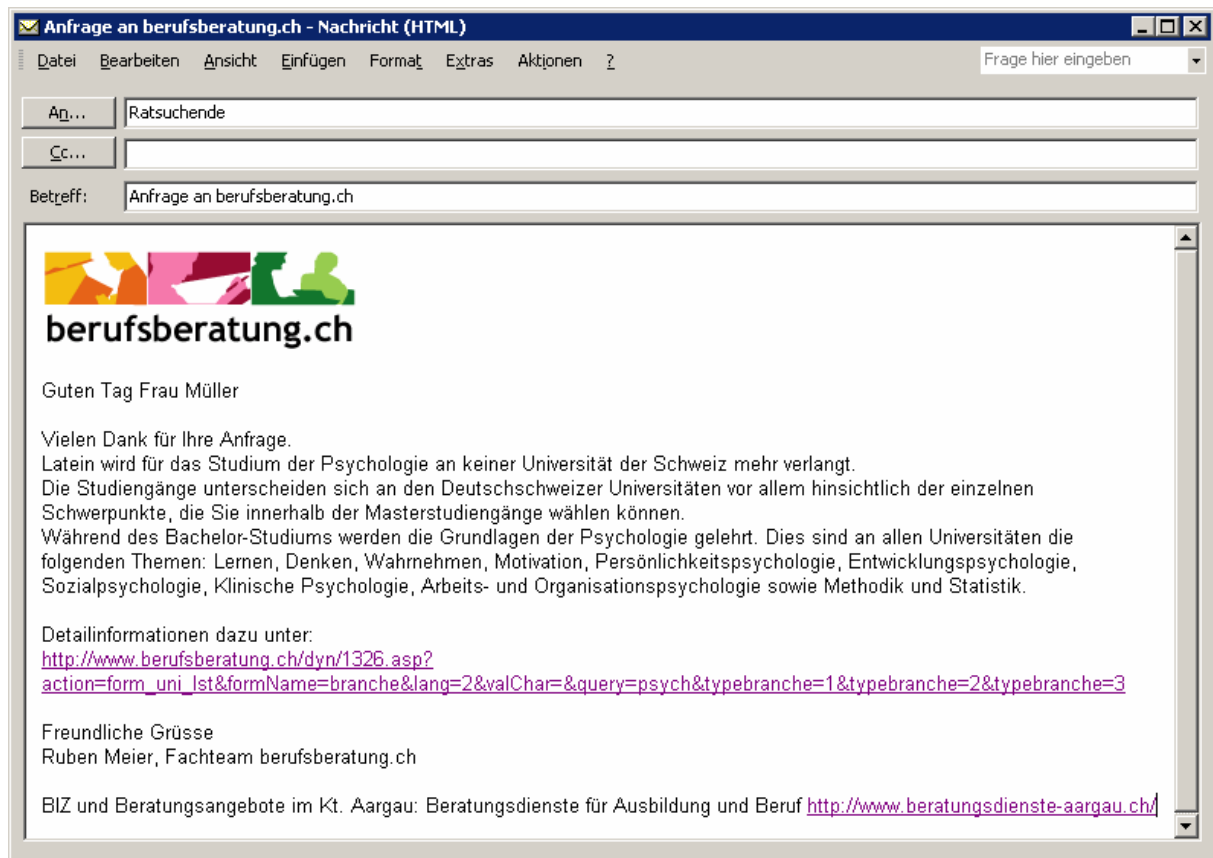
Anfrage an berufsberatung.ch - Nachricht (HTML)

Datei Bearbeiten Ansicht Einfügen Format Extras Aktionen ?

Frage hier eingeben

An... Ratsuchende

Cc...

Betreff: Anfrage an berufsberatung.ch

berufsberatung.ch

Guten Tag Frau Müller

Vielen Dank für Ihre Anfrage.
Latein wird für das Studium der Psychologie an keiner Universität der Schweiz mehr verlangt.
Die Studiengänge unterscheiden sich an den Deutschschweizer Universitäten vor allem hinsichtlich der einzelnen Schwerpunkte, die Sie innerhalb der Masterstudiengänge wählen können.
Während des Bachelor-Studiums werden die Grundlagen der Psychologie gelehrt. Dies sind an allen Universitäten die folgenden Themen: Lernen, Denken, Wahrnehmen, Motivation, Persönlichkeitspsychologie, Entwicklungspsychologie, Sozialpsychologie, Klinische Psychologie, Arbeits- und Organisationspsychologie sowie Methodik und Statistik.

Detailinformationen dazu unter:
http://www.berufsberatung.ch/dyn/1326.asp?action=form_uni_lst&formName=branche&lang=2&valChar=&query=psych&typebranche=1&typebranche=2&typebranche=3

Freundliche Grüsse
Ruben Meier, Fachteam berufsberatung.ch

BIZ und Beratungsangebote im Kt. Aargau: Beratungsdienste für Ausbildung und Beruf http://www.beratungsdienste-aargau.ch/